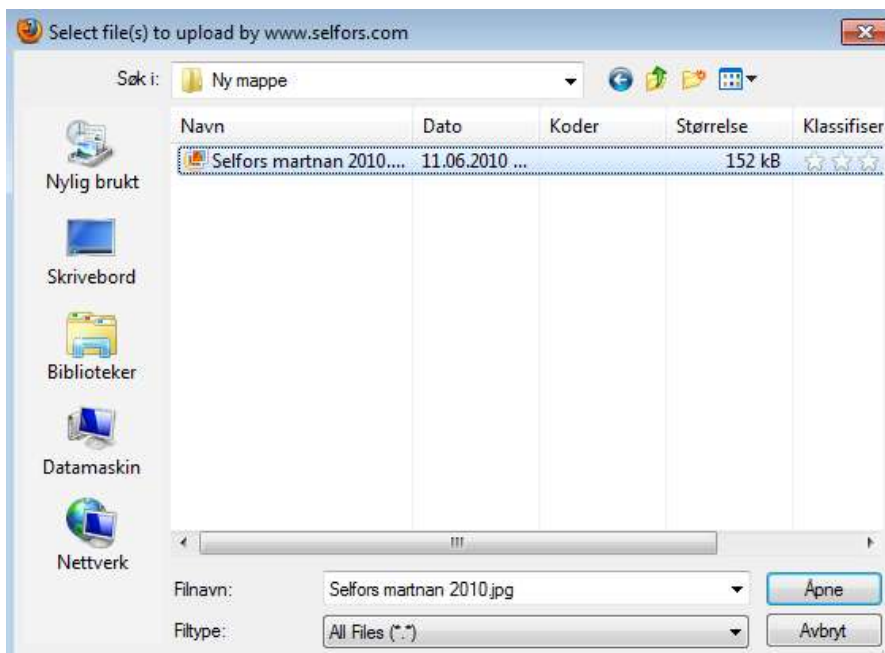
Select file(s) to upload by www.selfors.com

Søk i: Ny mappe

Nylig brukt

Skrivebord

Biblioteker

Datamaskin

Nettverk

| Navn | Dato | Koder | Størrelse | Klassifiser |
|---|---|---|---|---|
| Selfors martnan 2010.... | 11.06.2010 ... | | 152 kB | |

Filnavn: Selfors martnan 2010.jpg

Filtype: All Files (*.*)

Åpne

Avbryt